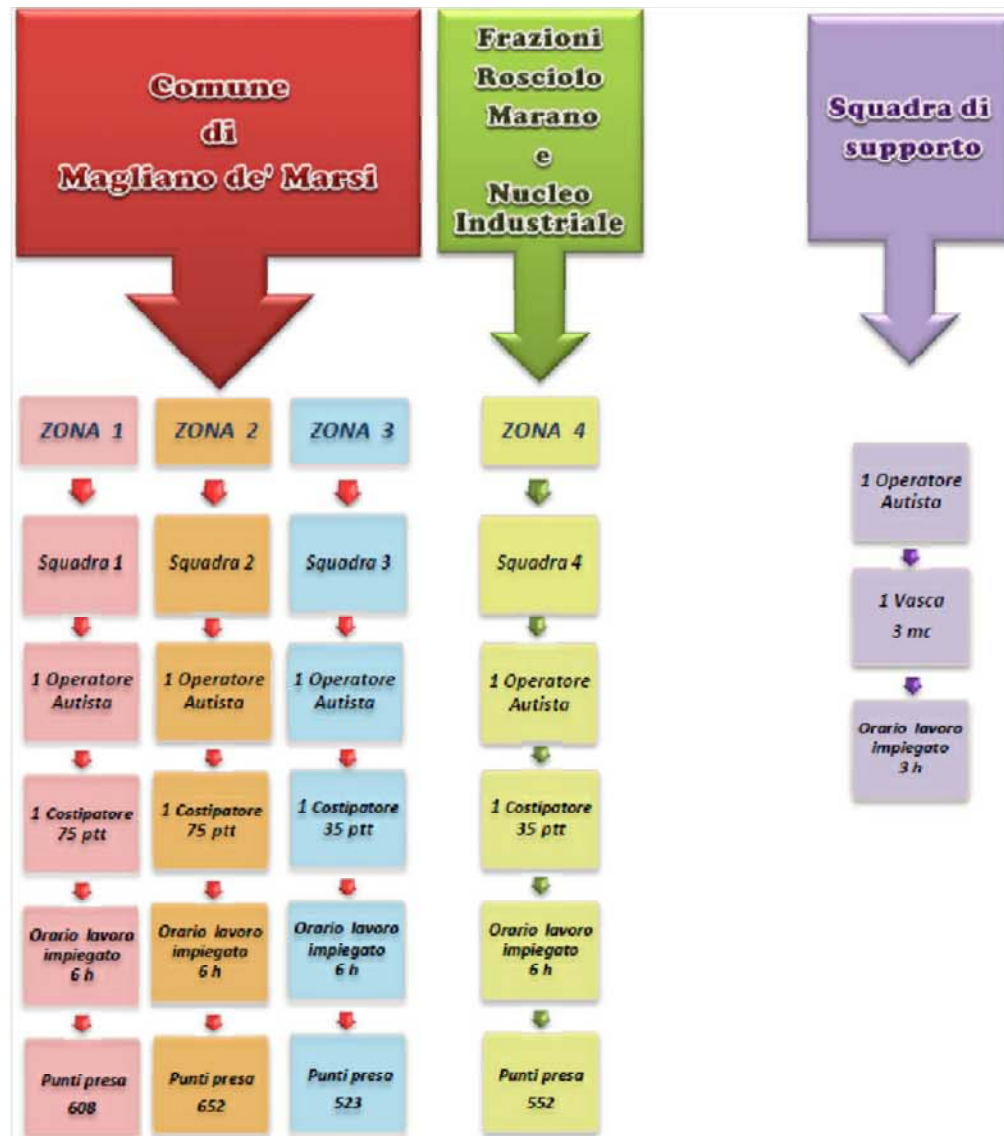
Comune di Magliano de' Marsi

Frazioni Rosciolo Marano e Nucleo Industriale

Squadra di supporto

ZONA 1

Squadra 1

1 Operatore Autista

1 Costipatore 75 ptt

Orario lavoro impiegato 6 h

Punti presa 608

ZONA 2

Squadra 2

1 Operatore Autista

1 Costipatore 75 ptt

Orario lavoro impiegato 6 h

Punti presa 652

ZONA 3

Squadra 3

1 Operatore Autista

1 Costipatore 35 ptt

Orario lavoro impiegato 6 h

Punti presa 523

ZONA 4

Squadra 4

1 Operatore Autista

1 Costipatore 35 ptt

Orario lavoro impiegato 6 h

Punti presa 552

1 Operatore Autista

1 Vasca 3 mc

Orario lavoro impiegato 3 h